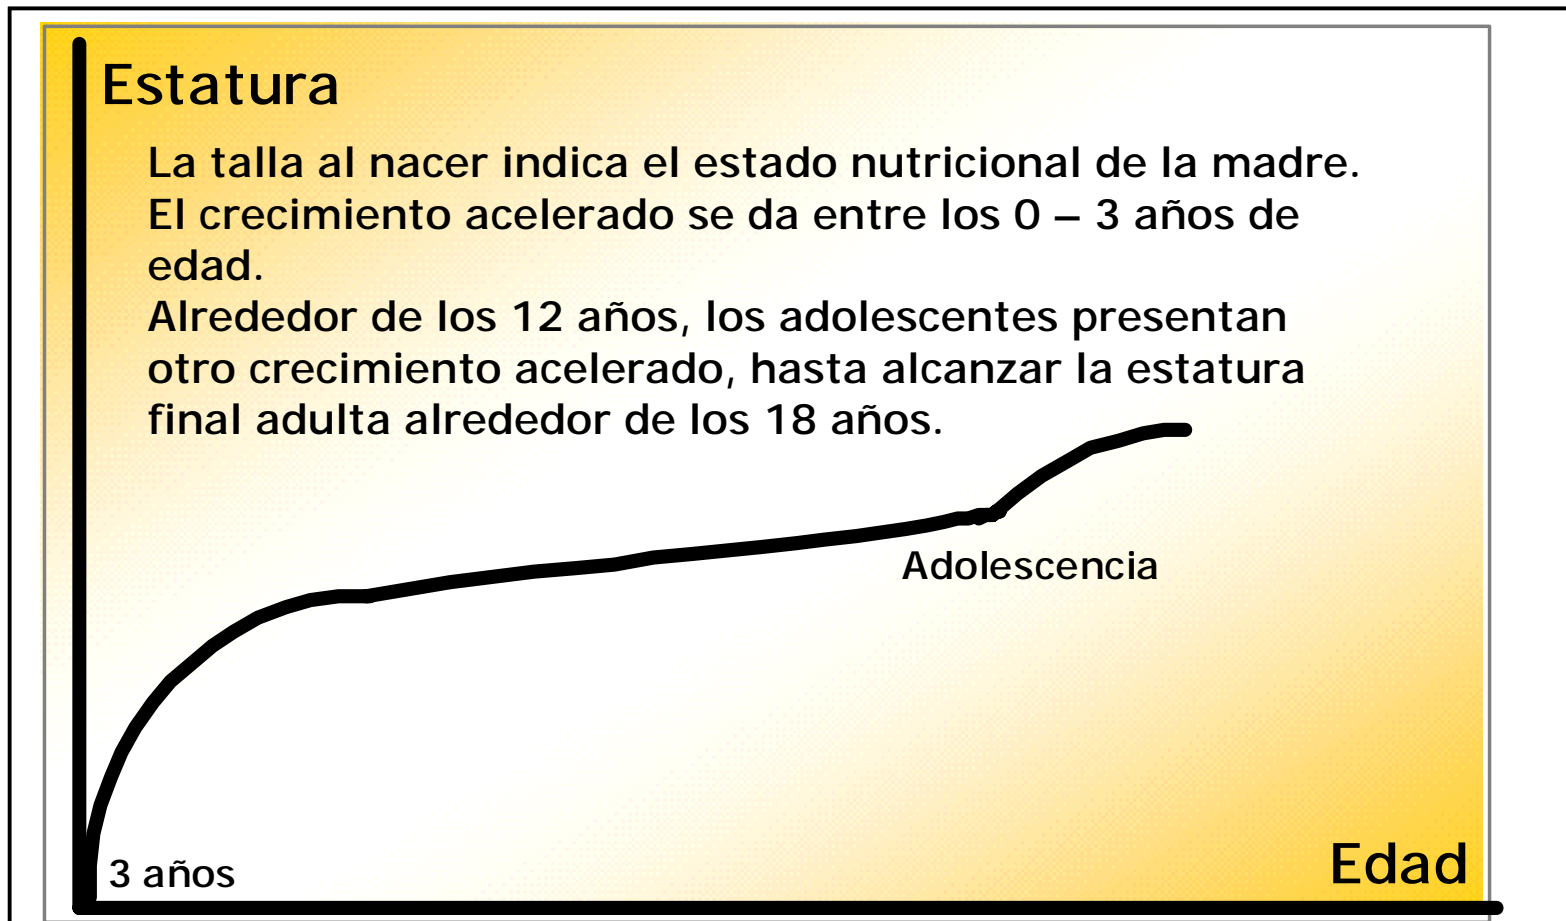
Estatura

La talla al nacer indica el estado nutricional de la madre.
El crecimiento acelerado se da entre los 0 – 3 años de edad.
Alrededor de los 12 años, los adolescentes presentan otro crecimiento acelerado, hasta alcanzar la estatura final adulta alrededor de los 18 años.

Adolescencia

3 años

Edad